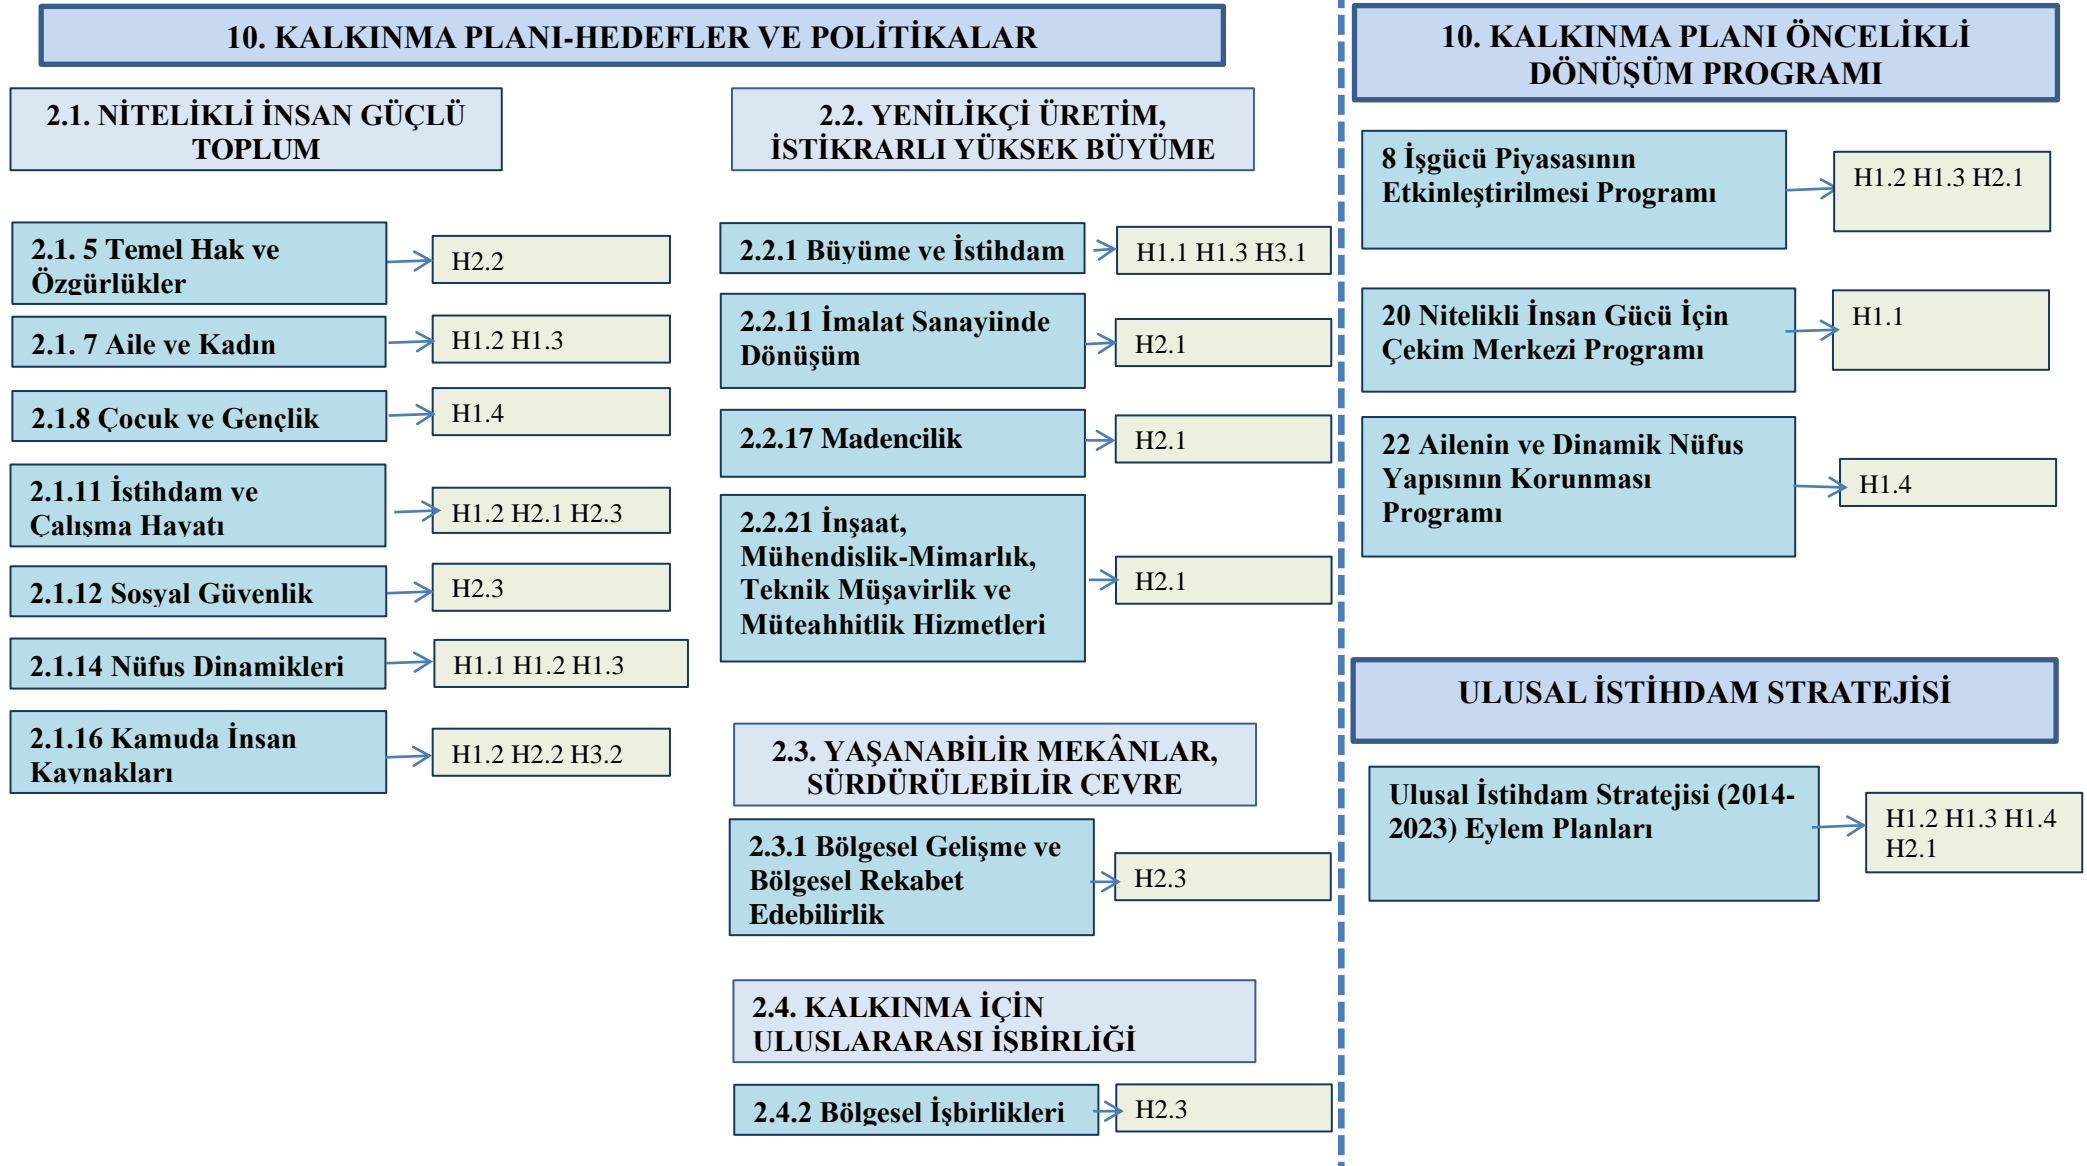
10. KALKINMA PLANI-HEDEFLER VE POLİTİKALAR

2.1. NİTELİKLİ İNSAN GÜÇLÜ TOPLUM

2.1. 5 Temel Hak ve Özgürlükler
H2.2

2.1. 7 Aile ve Kadın
H1.2 H1.3

2.1.8 Çocuk ve Gençlik
H1.4

2.1.11 İstihdam ve Calışma Hayatı
H1.2 H2.1 H2.3

2.1.12 Sosyal Güvenlik
H2.3

2.1.14 Nüfus Dinamikleri
H1.1 H1.2 H1.3

2.1.16 Kamuda İnsan Kaynakları
H1.2 H2.2 H3.2

2.2. YENİLİKÇİ ÜRETİM, İSTİKRARLI YÜKSEK BÜYÜME

2.2.1 Büyüme ve İstihdam
H1.1 H1.3 H3.1

2.2.11 İmalat Sanayiinde Dönüşüm
H2.1

2.2.17 Madencilik
H2.1

2.2.21 İnşaat, Mühendislik-Mimarlık, Teknik Müşavirlik ve Müteahhitlik Hizmetleri
H2.1

2.3. YAŞANABİLİR MEKÂNLAR, SÜRDÜRÜLEBİLİR CEVRE

2.3.1 Bölgesel Gelişme ve Bölgesel Rekabet Edebilirlik
H2.3

2.4. KALKINMA İÇİN ULUSLARARASI İŞBİRLİĞİ

2.4.2 Bölgesel İşbirlikleri
H2.3

10. KALKINMA PLANI ÖNCELİKLİ DÖNÜŞÜM PROGRAMI

8 İşgücü Piyasasının Etkinleştirilmesi Programı
H1.2 H1.3 H2.1

20 Nitelikli İnsan Gücü İçin Çekim Merkezi Programı
H1.1

22 Ailenin ve Dinamik Nüfus Yapısının Korunması Programı
H1.4

ULUSAL İSTİHDAM STRATEJİSİ

Ulusal İstihdam Stratejisi (2014-2023) Eylem Planları
H1.2 H1.3 H1.4 H2.1